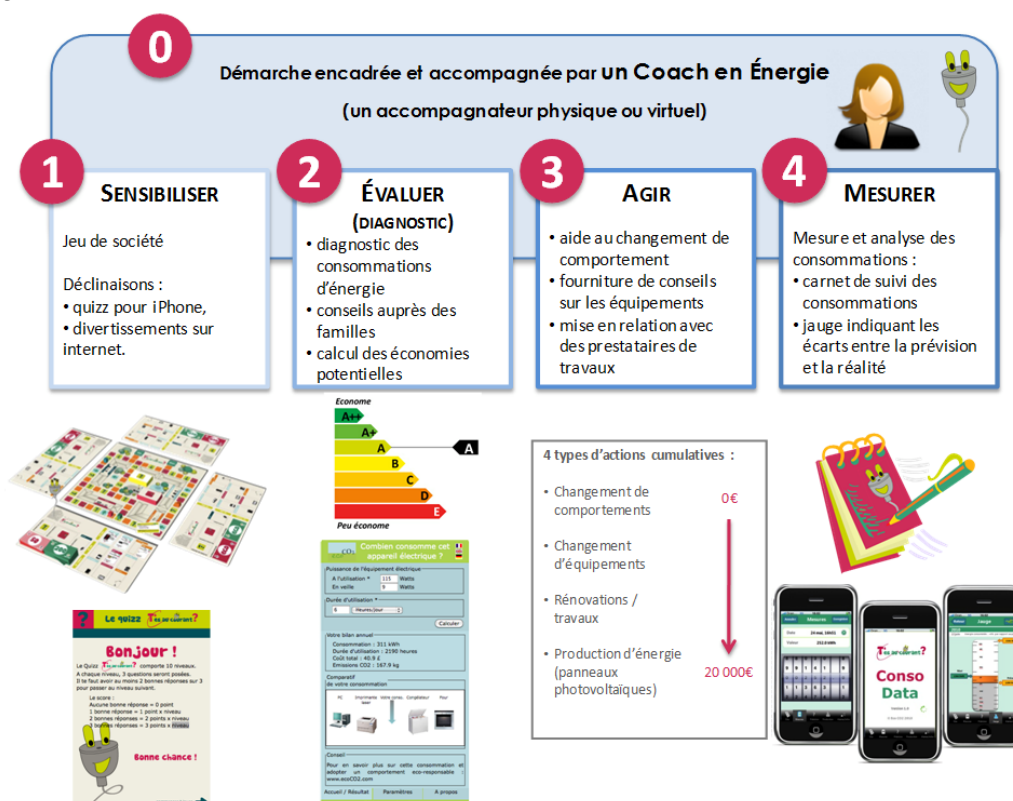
0

Démarche encadrée et accompagnée par un Coach en Énergie

(un accompagnateur physique ou virtuel)

1

SENSIBILISER

Jeu de société

Déclinaisons :
• quizz pour iPhone,
• divertissements sur internet.

2

ÉVALUER

(DIAGNOSTIC)

• diagnostic des consommations d'énergie
• conseils auprès des familles
• calcul des économies potentielles

3

AGIR

• aide au changement de comportement
• fourniture de conseils sur les équipements
• mise en relation avec des prestataires de travaux

4

MESURER

Mesure et analyse des consommations :
• carnet de suivi des consommations
• jauge indiquant les écarts entre la prévision et la réalité

Econome
A++
A+
A
A
B
C
D
E
Peu économe

Combien consomme cet appareil électrique ?
Puissance de l'équipement électrique
A l'utilisation * 115 Watts
En veille 9 Watts
Durée d'utilisation *
6 Heures/jour
Calculer
Votre bilan annuel
Consommation : 311 kWh
Durée d'utilisation : 2190 heures
Coût total : 40.8 €
Emissions CO2 : 167.9 kg
Comparatif de votre consommation
Conseil
Pour en savoir plus sur cette consommation et adopter un comportement eco-responsable www.ecoCO2.com
Accueil / Résultat Paramètres A propos

Le quizz

Bonjour !
Le Quizz comporte 10 niveaux.
A chaque niveau, 3 questions seront posées.
Il te faut avoir au moins 2 bonnes réponses sur 3 pour passer au niveau suivant.
Le score :
Aucune bonne réponse = 0 point
1 bonne réponse = 1 point x niveau
2 bonnes réponses = 2 points x niveau
3 bonnes réponses = 3 points x niveau

Bonne chance !

4 types d'actions cumulatives :

• Changement de comportements
• Changement d'équipements
• Rénovations / travaux
• Production d'énergie (panneaux photovoltaïques)

0€

20 000€

Mesures

Conso Data